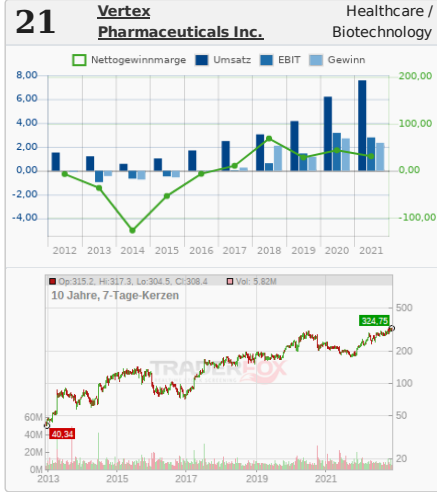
21 Vertex Pharmaceuticals Inc.

Healthcare / Biotechnology

Nettogewinnmarge Umsatz EBIT Gewinn

8,00
6,00
4,00
2,00
0,00
-2,00
-4,00

200,00
100,00
0,00
-100,00

2012 2013 2014 2015 2016 2017 2018 2019 2020 2021

Op:315.2, Hi:317.3, Lo:304.5, Cl:308.4 Vol: 5.82M

10 Jahre, 7-Tage-Kerzen

TRADERFOX

324,75

500
200
100
50
20

60M
40M
20M
0M

40,34

2013 2015 2017 2019 2021